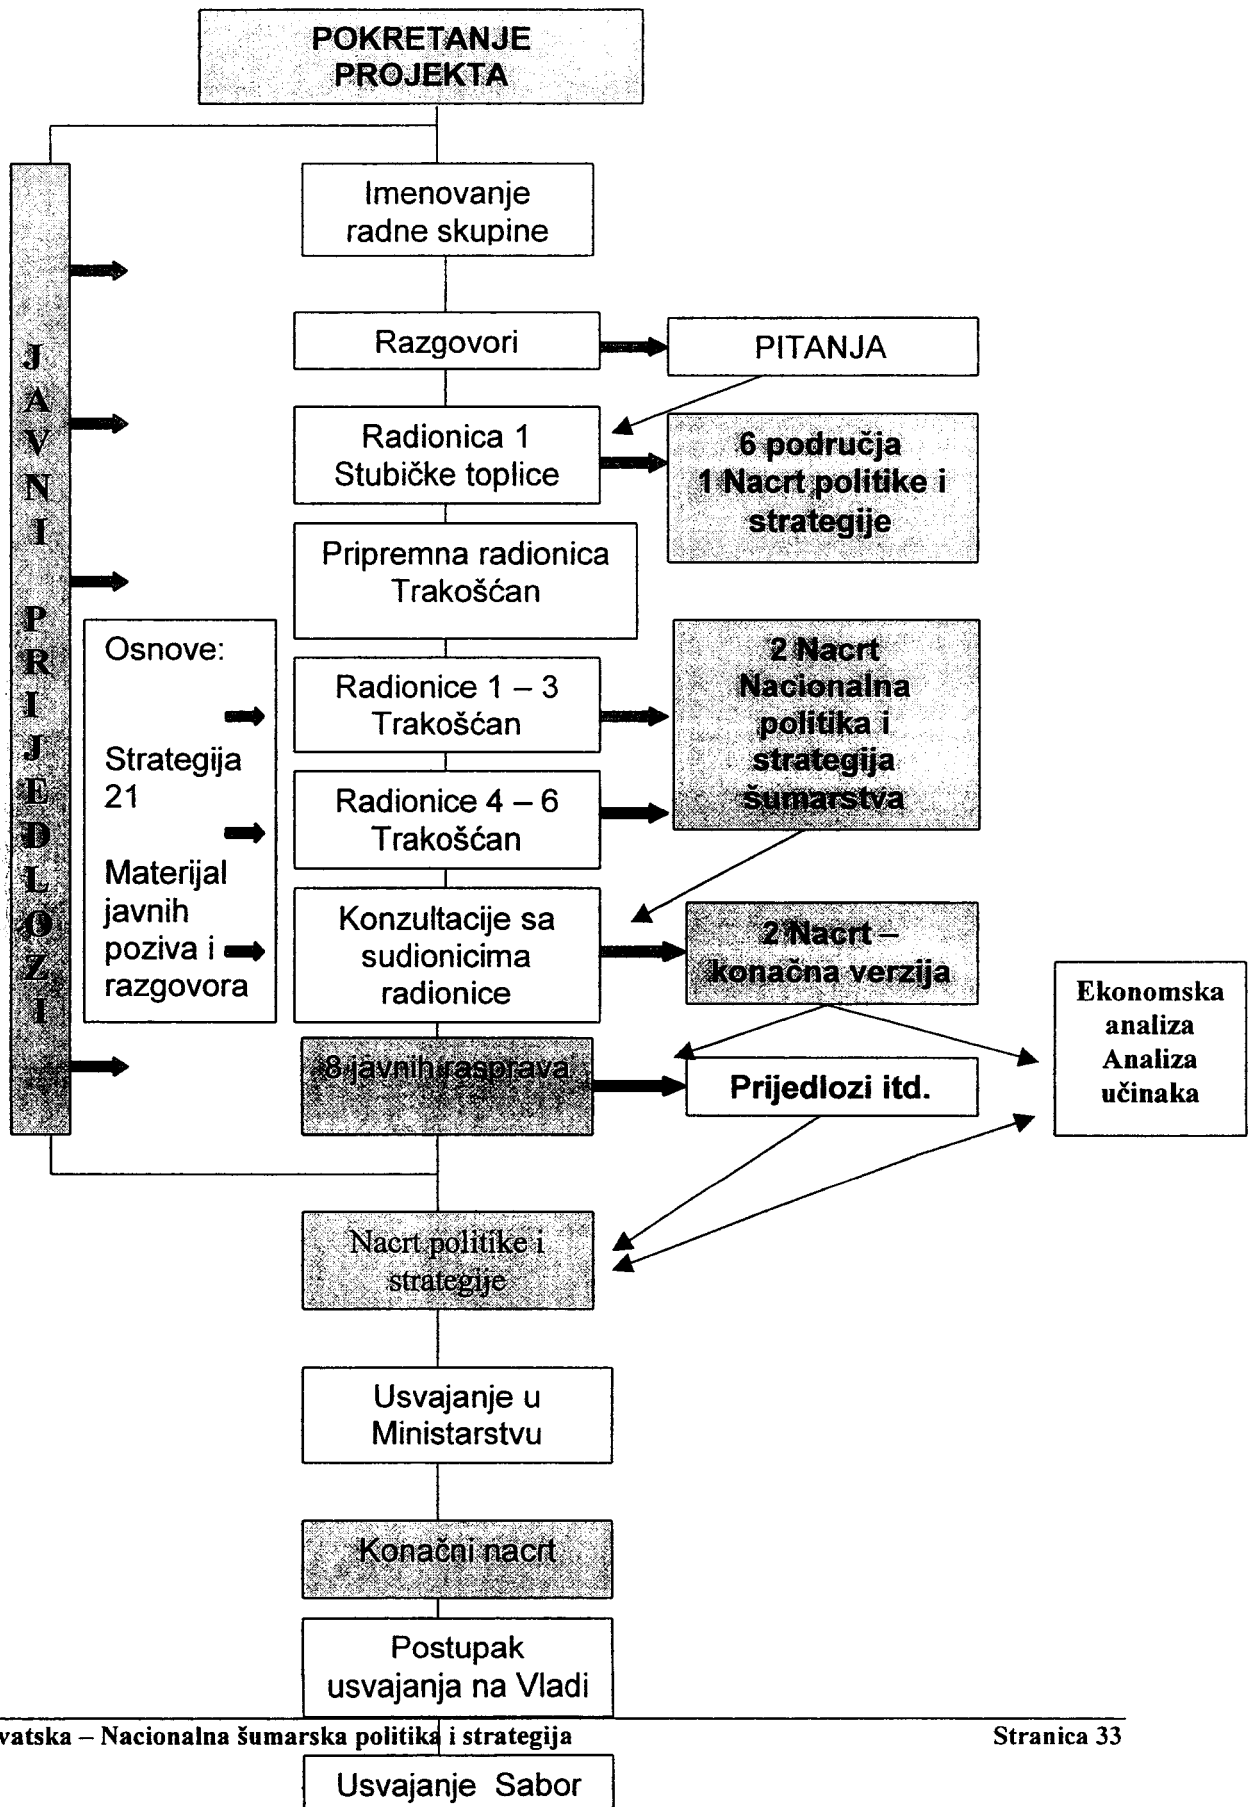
POKRETANJE PROJEKTA

JAVNI PRIJEDLOZI

Imenovanje radne skupine

Razgovori

PITANJA

Radionica 1 Stubičke toplice

6 područja 1 Nacrt politike i strategije

Pripremna radionica Trakošćan

Osnove:

Strategija 21

Materijal javnih poziva i razgovora

Radionice 1 – 3 Trakošćan

Radionice 4 – 6 Trakošćan

2 Nacrt Nacionalna politika i strategija šumarstva

Konzultacije sa sudionicima radionice

2 Nacrt – konačna verzija

Ekonomska analiza Analiza učinaka

8 javnih rasprava

Prijedlozi itd.

Nacrt politike i strategije

Usvajanje u Ministarstvu

Konačni nacrt

Postupak usvajanja na Vladi

vatska – Nacionalna šumarska politika i strategija

Stranica 33

Usvajanje Sabor